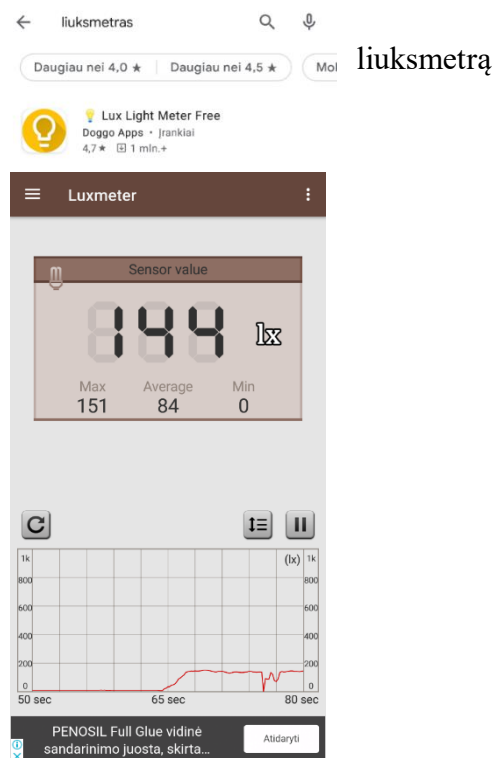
liuksmetras

Daugiau nei 4,0 ★ | Daugiau nei 4,5 ★ | Mo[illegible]

liuksmetrą

Lux Light Meter Free
Doggo Apps • Įrankiai
4,7★ 1 mln.+

Luxmeter

Sensor value

144 lx

Max 151
Average 84
Min 0

1k 800 600 400 200 0
(lx) 1k 800 600 400 200 0

50 sec
65 sec
80 sec

PENOSIL Full Glue vidinė sandarinimo juosta, skirta...

Atidaryti